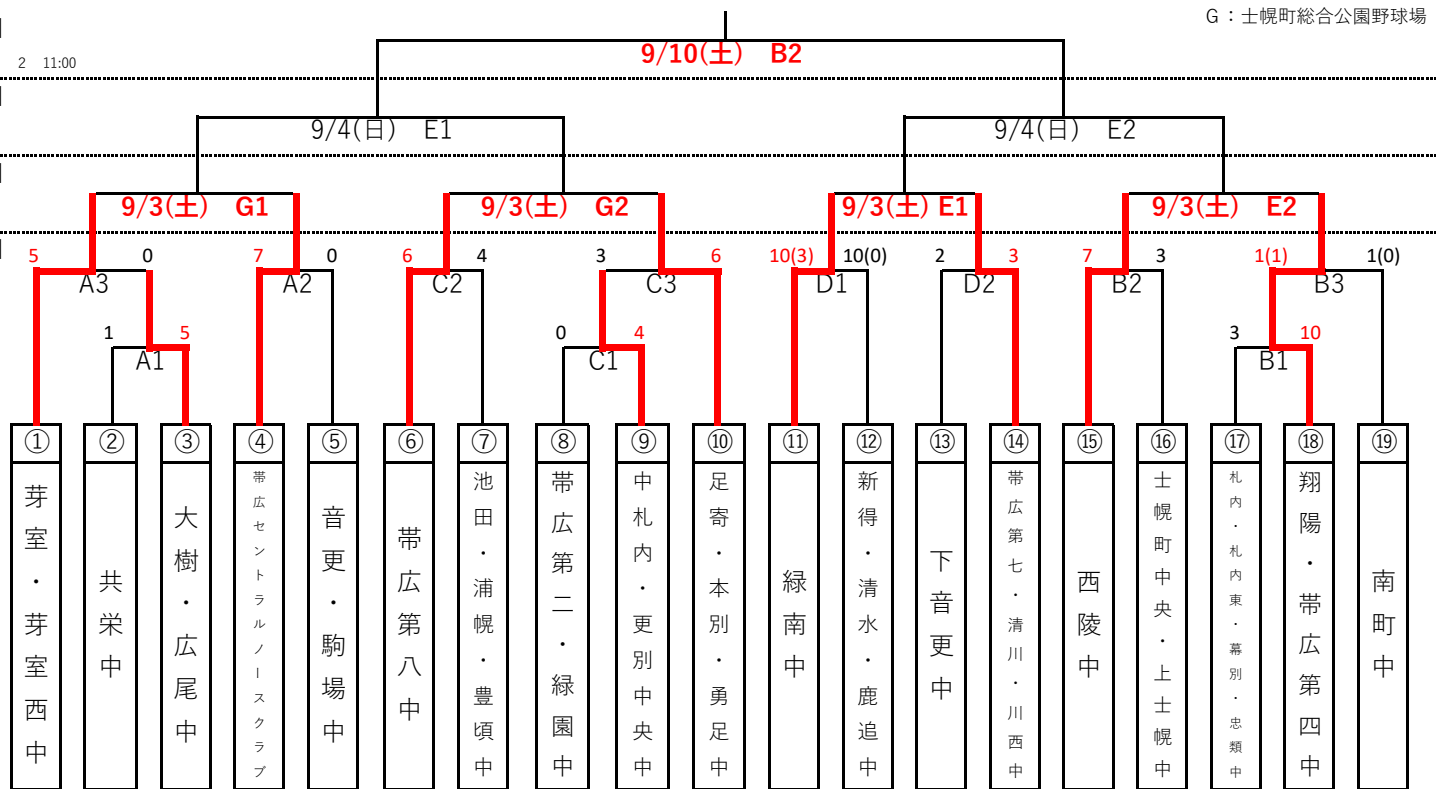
G：士幌町総合公園野球場

2　11:00

9/10(土)　B2

9/4(日)　E1

9/4(日)　E2

9/3(土)　G1

9/3(土)　G2

9/3(土) E1

9/3(土)　E2

5　0　7　0　6　4　3　6　10(3)　10(0)　2　3　7　3　1(1)　1(0)

A3　A2　C2　C3　D1　D2　B2　B3

1　5　0　4　3　10

A1　C1　B1

| ① | ② | ③ | ④ | ⑤ | ⑥ | ⑦ | ⑧ | ⑨ | ⑩ | ⑪ | ⑫ | ⑬ | ⑭ | ⑮ | ⑯ | ⑰ | ⑱ | ⑲ |
|---|---|---|---|---|---|---|---|---|---|---|---|---|---|---|---|---|---|---|
| 芽室・芽室西中 | 共栄中 | 大樹・広尾中 | 帯広セントラルノースクラブ | 音更・駒場中 | 帯広第八中 | 池田・浦幌・豊頃中 | 帯広第二・緑園中 | 中札内・更別中央中 | 足寄・本別・勇足中 | 緑南中 | 新得・清水・鹿追中 | 下音更中 | 帯広第七・清川・川西中 | 西陵中 | 士幌町中央・上士幌中 | 札内・札内東・幕別・忠類中 | 翔陽・帯広第四中 | 南町中 |